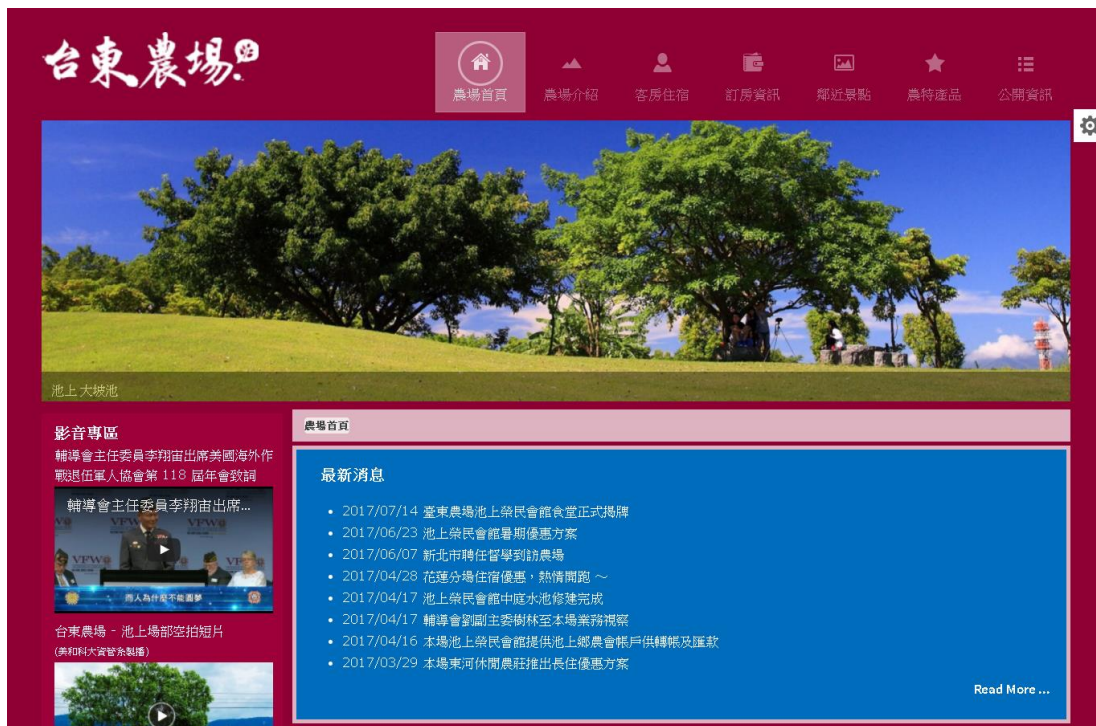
台東農場

農場首頁 農場介紹 客房住宿 訂房資訊 鄰近景點 農特產品 公開資訊

池上 大坡池

影音專區

輔導會主任委員李翔宙出席美國海外作戰退伍軍人協會第 118 屆年會致詞

輔導會主任委員李翔宙出席...

VFW

商人為什麼不能圓夢

台東農場 - 池上場部空拍短片
(美和科大資管系製播)

農場首頁

最新消息

- 2017/07/14 臺東農場池上榮民會館食堂正式揭牌
- 2017/06/23 池上榮民會館暑期優惠方案
- 2017/06/07 新北市聘任督學到訪農場
- 2017/04/28 花蓮分場住宿優惠，熱情開跑 ～
- 2017/04/17 池上榮民會館中庭水池修建完成
- 2017/04/17 輔導會劉副主委樹林至本場業務視察
- 2017/04/16 本場池上榮民會館提供池上鄉農會帳戶供轉帳及匯款
- 2017/03/29 本場東河休閒農莊推出長住優惠方案

Read More ...